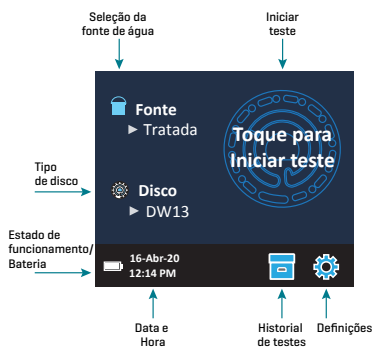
Seleção da fonte de água

Iniciar teste

Fonte
▶ Tratada

Toque para Iniciar teste

Tipo de disco

Disco
▶ DW13

Estado de funcionamento/ Bateria

16-Abr-20
12:14 PM

Data e Hora

Historial de testes

Definições